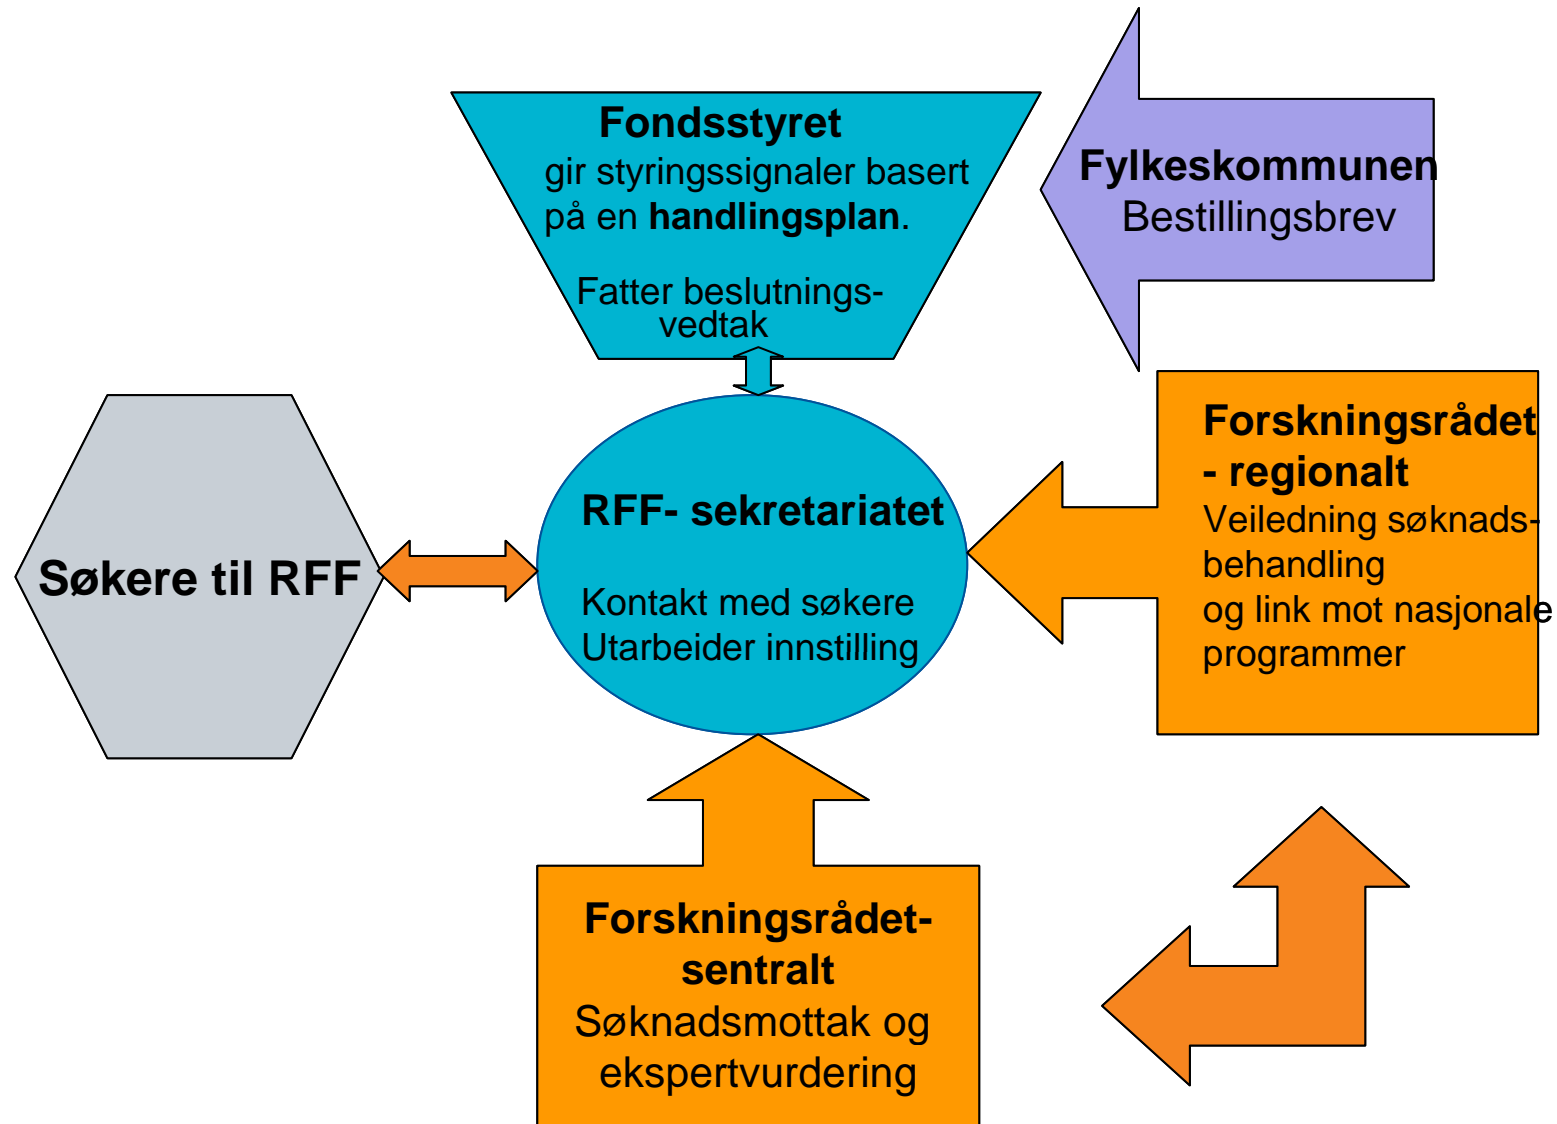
Fondsstyret
gir styringssignaler basert på en **handlingsplan**.

Fatter beslutnings-vedtak

Fylkeskommunen
Bestillingsbrev

Søkere til RFF

RFF- sekretariatet

Kontakt med søkere
Utarbeider innstilling

Forskningsrådet - regionalt
Veiledning søknads-behandling
og link mot nasjonale programmer

Forskningsrådet-sentralt
Søknadsmottak og ekspertvurdering